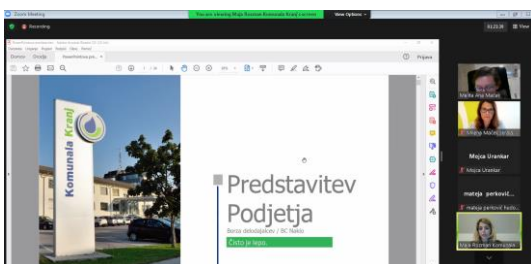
Zoom Meeting
You are viewing Mojca Rozman Komunala Kranj's screen
View Options
Recording
View
Prijava
Komunala Kranj
Predstavitev Podjetja
Borza delodajalcev / BC Naklo
Čisto je lepo.
Mojca Urankar
mateja perković
Mojca Rozman Komunala